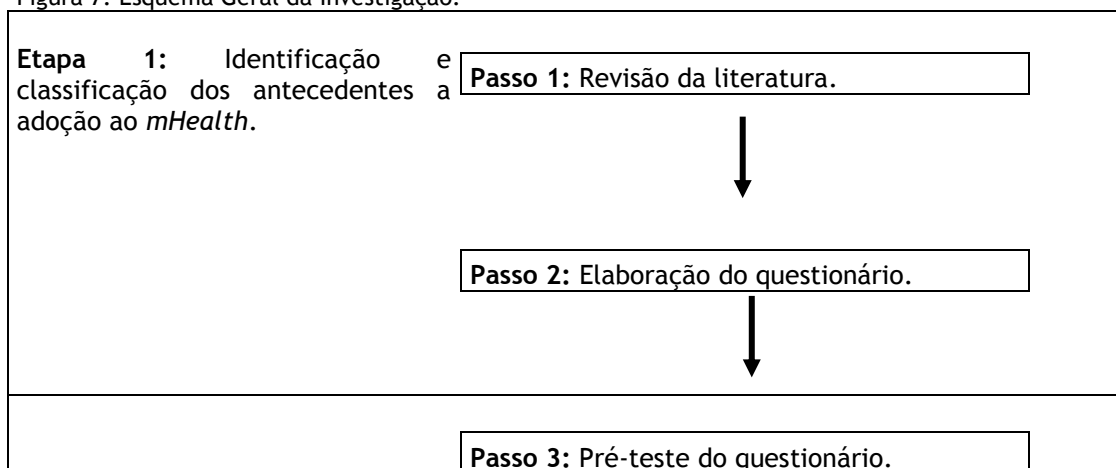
Figura 7: Esquema Geral da investigação.

**Etapa 1:** Identificação e classificação dos antecedentes a adoção ao *mHealth*.

**Passo 1:** Revisão da literatura.

**Passo 2:** Elaboração do questionário.

**Passo 3:** Pré-teste do questionário.